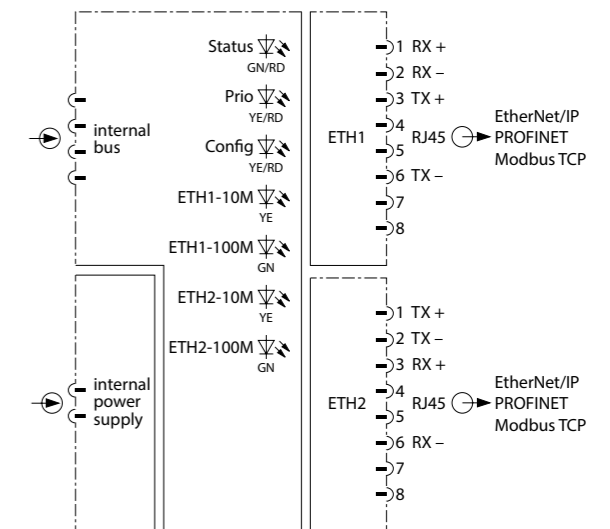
Status
GN/RD
Prio
YE/RD
Config
YE/RD
ETH1-10M
YE
ETH1-100M
GN
ETH2-10M
YE
ETH2-100M
GN

internal bus

internal power supply

ETH1
1 RX +
2 RX –
3 TX +
4
5
6 TX –
7
8
RJ45
EtherNet/IP
PROFINET
Modbus TCP

ETH2
1 TX +
2 TX –
3 RX +
4
5
6 RX –
7
8
RJ45
EtherNet/IP
PROFINET
Modbus TCP